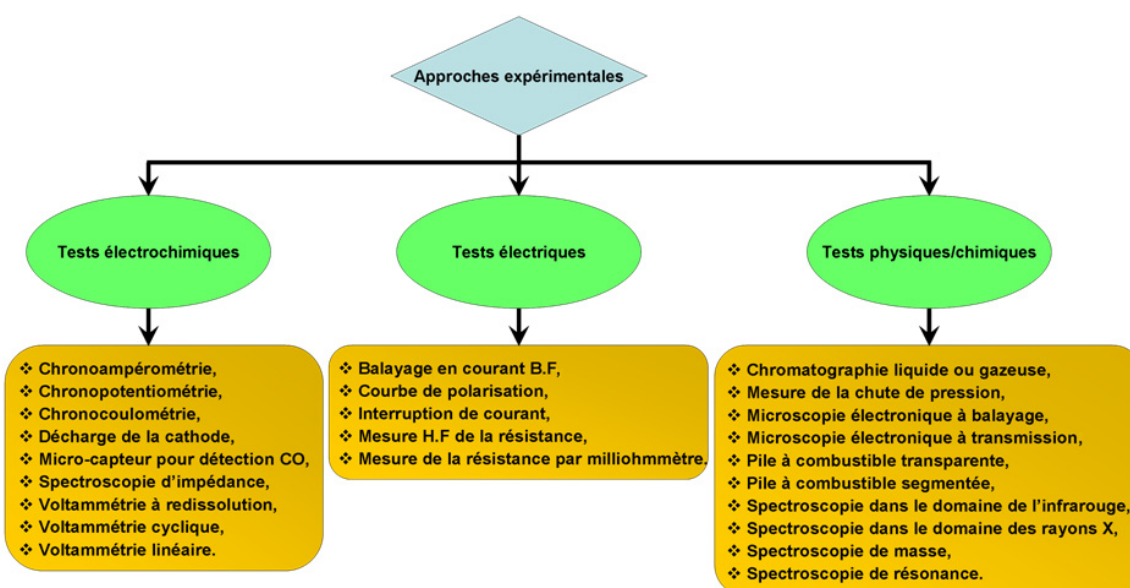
Approches expérimentales

Tests électrochimiques

Tests électriques

Tests physiques/chimiques

❖ Chronoampérométrie,
❖ Chronopotentiométrie,
❖ Chronocoulométrie,
❖ Décharge de la cathode,
❖ Micro-capteur pour détection CO,
❖ Spectroscopie d'impédance,
❖ Voltammétrie à redissolution,
❖ Voltammétrie cyclique,
❖ Voltammétrie linéaire.

❖ Balayage en courant B.F,
❖ Courbe de polarisation,
❖ Interruption de courant,
❖ Mesure H.F de la résistance,
❖ Mesure de la résistance par milliohmmètre.

❖ Chromatographie liquide ou gazeuse,
❖ Mesure de la chute de pression,
❖ Microscopie électronique à balayage,
❖ Microscopie électronique à transmission,
❖ Pile à combustible transparente,
❖ Pile à combustible segmentée,
❖ Spectroscopie dans le domaine de l'infrarouge,
❖ Spectroscopie dans le domaine des rayons X,
❖ Spectroscopie de masse,
❖ Spectroscopie de résonance.